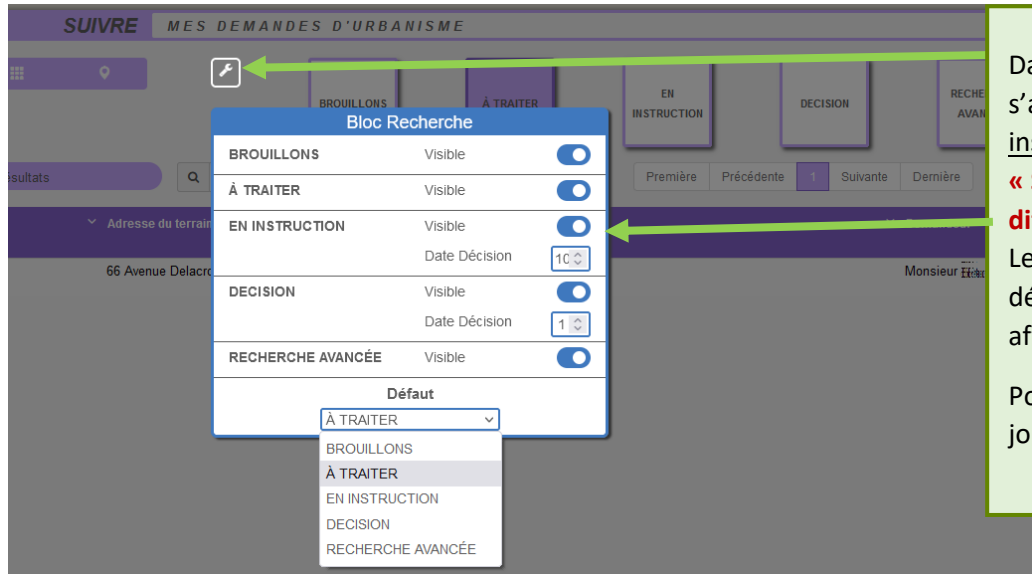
SUIVRE MES DEMANDES D'URBANISME

BROUILLONS

À TRAITER

EN INSTRUCTION

DECISION

RECHE AVAN

Bloc Recherche

ésultats

Première Précédente 1 Suivante Dernière

Adresse du terrain

66 Avenue Delacr

Monsieur

| | | |
|---|---|---|
| BROUILLONS | Visible | |
| À TRAITER | Visible | |
| EN INSTRUCTION | Visible | |
| | Date Décision | 10 |
| DECISION | Visible | |
| | Date Décision | 1 |
| RECHERCHE AVANCÉE | Visible | |

Défaut

À TRAITER

BROUILLONS
À TRAITER
EN INSTRUCTION
DECISION
RECHERCHE AVANCÉE

Da
s'a
ins
« 
di
Le
dé
af

Po
jo